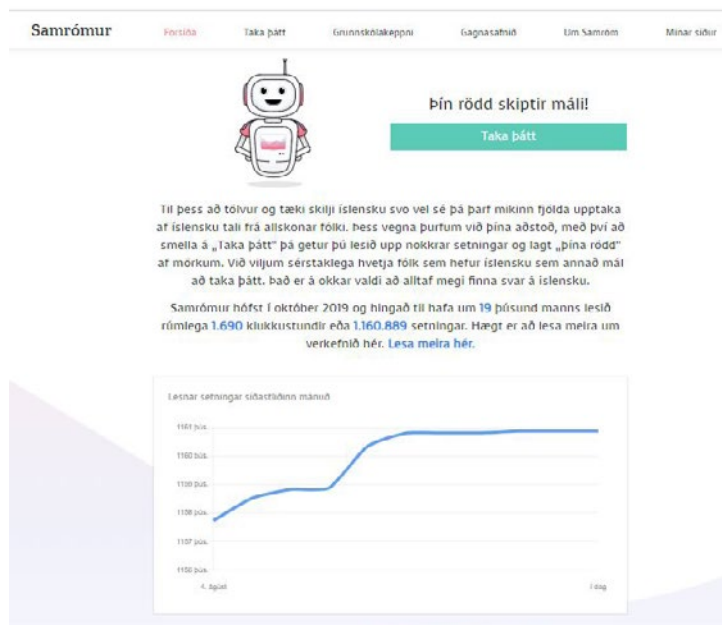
Samrómur Forsíða Taka þátt Grunnskólakeppni Gagnasafnið Um Samróm Mínar síður

Þín rödd skiptir máli!

Taka þátt

Til þess að tölvur og tæki skilji íslensku svo vel sé þá þarf mikinn fjölda upptaka af íslensku tali frá allskonar fólki. Þess vegna þurfum við þína aðstoð, með því að smella á „Taka þátt" þá getur þú lesið upp nokkrar setningar og lagt „þína rödd" af mörkum. Við viljum sérstaklega hvetja fólk sem hefur íslensku sem annað mál að taka þátt. Það er á okkar valdi að alltaf megi finna svar á íslensku.

Samrómur hófst í október 2019 og hingað til hafa um 19 þúsund manns lesið rúmlega 1.690 klukkustundir eða 1.160.889 setningar. Hægt er að lesa meira um verkefnið hér. Lesa meira hér.

Lesnar setningar síðastliðinn mánuð

1161 þús.
1160 þús.
1159 þús.
1158 þús.
1157 þús.
1156 þús.
4. ágúst
Í dag